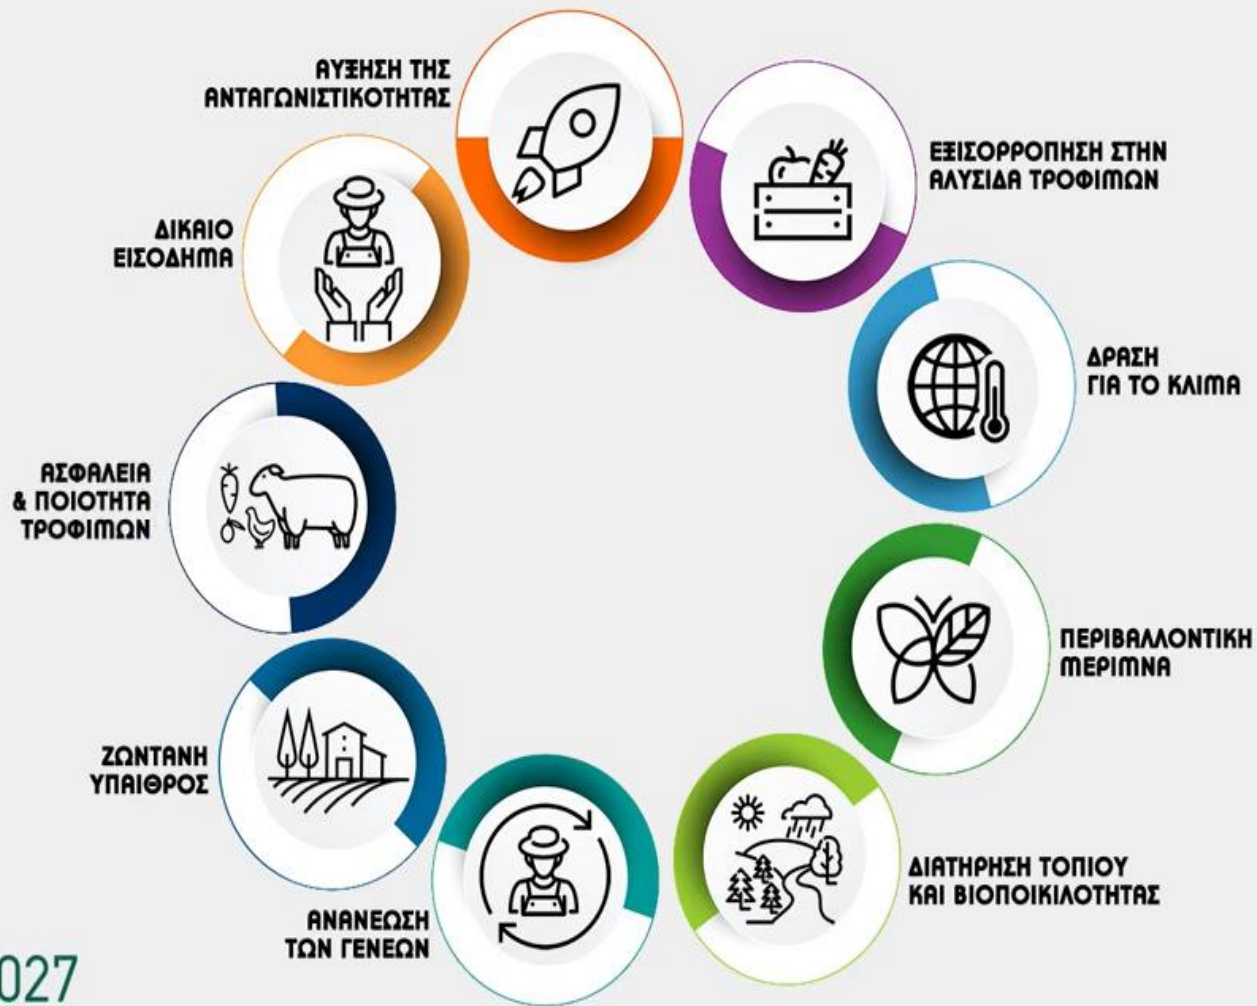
ΑΥΞΗΣΗ ΤΗΣ ΑΝΤΑΓΩΝΙΣΤΙΚΟΤΗΤΑΣ

ΕΞΙΣΟΡΡΟΠΗΣΗ ΣΤΗΝ ΑΛΥΣΙΔΑ ΤΡΟΦΙΜΩΝ

ΔΙΚΑΙΟ ΕΙΣΟΔΗΜΑ

ΔΡΑΣΗ ΓΙΑ ΤΟ ΚΛΙΜΑ

ΑΣΦΑΛΕΙΑ & ΠΟΙΟΤΗΤΑ ΤΡΟΦΙΜΩΝ

ΠΕΡΙΒΑΛΛΟΝΤΙΚΗ ΜΕΡΙΜΝΑ

ΖΩΝΤΑΝΗ ΥΠΑΙΘΡΟΣ

ΔΙΑΤΗΡΗΣΗ ΤΟΠΙΟΥ ΚΑΙ ΒΙΟΠΟΙΚΙΛΟΤΗΤΑΣ

ΑΝΑΝΕΩΣΗ ΤΩΝ ΓΕΝΕΩΝ

027